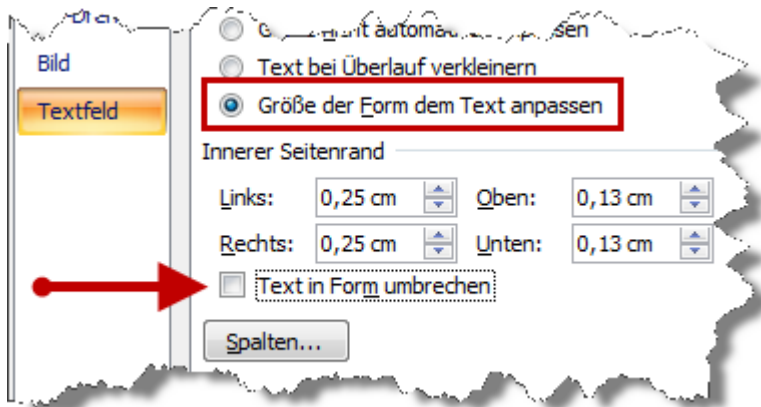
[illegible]
Bild
Textfeld
G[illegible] automa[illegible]sen
Text bei Überlauf verkleinern
Größe der Form dem Text anpassen
Innerer Seitenrand
Links: 0,25 cm
Oben: 0,13 cm
Rechts: 0,25 cm
Unten: 0,13 cm
Text in Form umbrechen
Spalten...